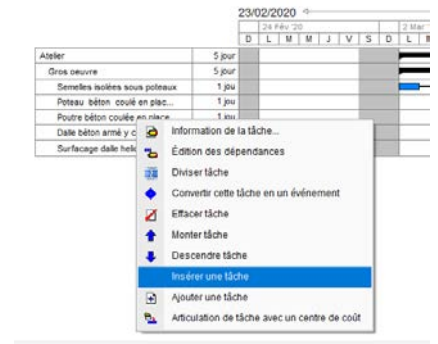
23/02/2020

24 Fév '20

2 Mar '

D L M M J V S D L M

| | |
|---|---|
| Atelier | 5 jour |
| Gros oeuvre | 5 jour |
| Semelles isolées sous poteaux | 1 jou |
| Poteau béton coulé en plac... | 1 jou |
| Poutre béton coulée en place | 1 jou |
| Dalle béton armé y c | |
| Surfacage dalle heli | |

Information de la tâche...
Édition des dépendances
Diviser tâche
Convertir cette tâche en un événement
Effacer tâche
Monter tâche
Descendre tâche
Insérer une tâche
Ajouter une tâche
Articulation de tâche avec un centre de coût